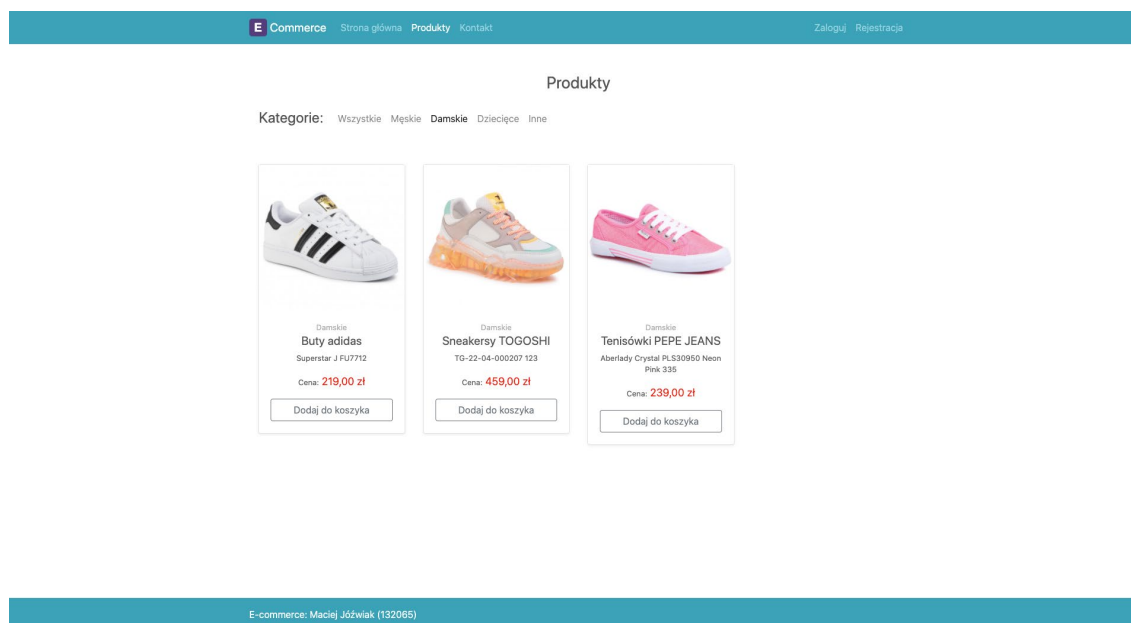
E Commerce Strona główna Produkty Kontakt

Zaloguj Rejestracja

Produkty

Kategorie: Wszystkie Męskie Damskie Dziecięce Inne

Damskie
Buty adidas
Superstar J FU7712
Cena: 219,00 zł
Dodaj do koszyka

Damskie
Sneakersy TOGOSHI
TG-22-04-000207 123
Cena: 459,00 zł
Dodaj do koszyka

Damskie
Tenisówki PEPE JEANS
Aberlady Crystal PLS30950 Neon Pink 335
Cena: 239,00 zł
Dodaj do koszyka

E-commerce: Maciej Jóźwiak (132065)